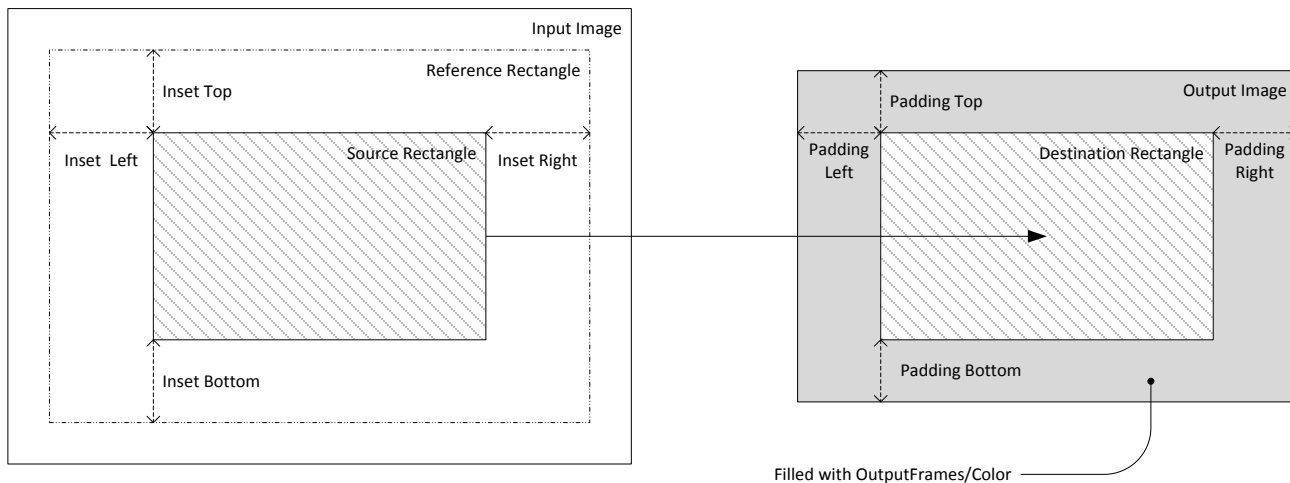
Input Image

Reference Rectangle

Inset Top

Inset Left

Source Rectangle

Inset Right

Inset Bottom

Output Image

Padding Top

Padding Left

Destination Rectangle

Padding Right

Padding Bottom

Filled with OutputFrames/Color